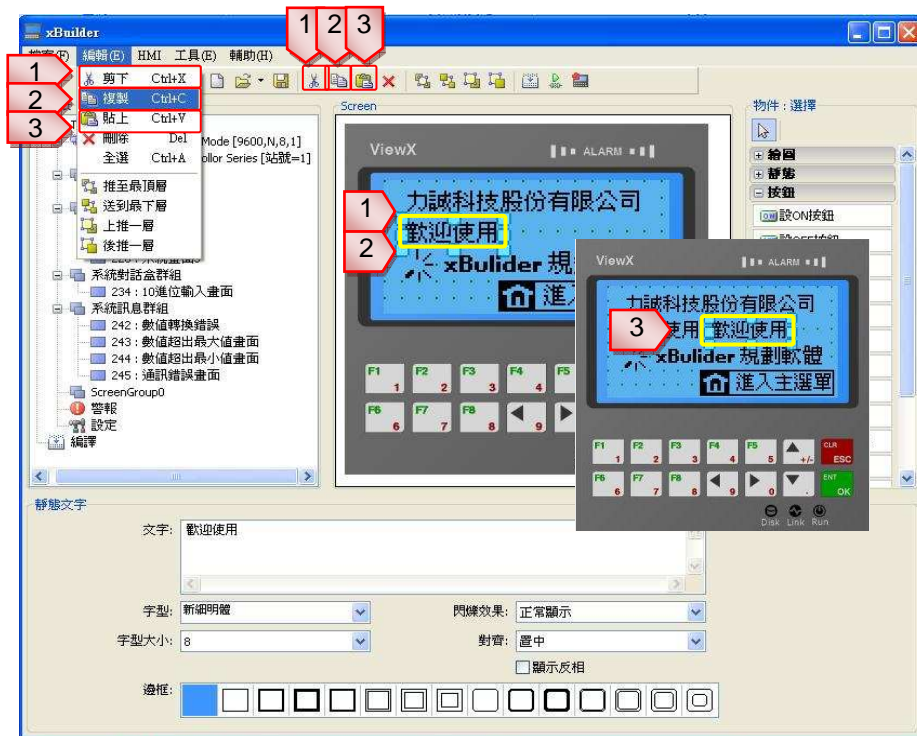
xBuilder

檔案(F) 編輯(E) HMI 工具(E) 輔助(H)

1 2 3

1 剪下 Ctrl+X
2 複製 Ctrl+C
3 貼上 Ctrl+V
刪除 Del
全選 Ctrl+A
推至最頂層
送到最下層
上推一層
後推一層

Mode [9600,N,8,1]
ollor Series [站號=1]

Screen

物件：選擇
繪圖
靜態
按鈕
設ON按鈕

ViewX
ALARM

力誠科技股份有限公司
1 歡迎使用
2 xBulider 規
進入

F1 1 F2 2 F3 3 F4 4 F5
F6 6 F7 7 F8 8 9

ViewX
ALARM
力誠科技股份有限公司
3 使用 歡迎使用
xBulider 規劃軟體
進入主選單

F1 1 F2 2 F3 3 F4 4 F5 5 +/- CLR ESC
F6 6 F7 7 F8 8 9 0 ENT OK
Disk Link Run

228 : 系統畫面
系統對話盒群組
234 : 10進位輸入畫面
系統訊息群組
242 : 數值轉換錯誤
243 : 數值超出最大值畫面
244 : 數值超出最小值畫面
245 : 通訊錯誤畫面
ScreenGroup0
警報
設定
編譯

靜態文字

文字: 歡迎使用

字型: 新細明體
閃爍效果: 正常顯示
字型大小: 8
對齊: 置中
顯示反相
邊框: